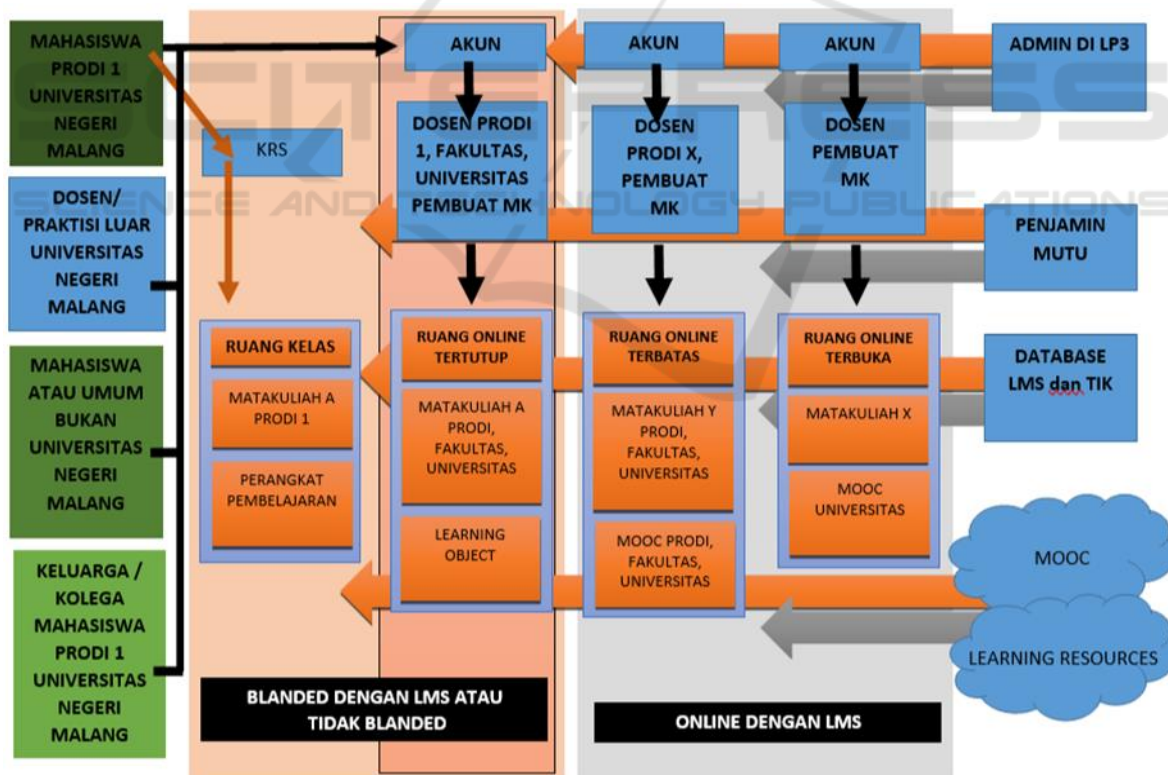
MAHASISWA PRODI 1 UNIVERSITAS NEGERI MALANG

DOSEN/ PRAKTISI LUAR UNIVERSITAS NEGERI MALANG

MAHASISWA ATAU UMUM BUKAN UNIVERSITAS NEGERI MALANG

KELUARGA / KOLEGA MAHASISWA PRODI 1 UNIVERSITAS NEGERI MALANG

KRS

AKUN

AKUN

AKUN

ADMIN DI LP3

DOSEN PRODI 1, FAKULTAS, UNIVERSITAS PEMBUAT MK

DOSEN PRODI X, PEMBUAT MK

DOSEN PEMBUAT MK

PENJAMIN MUTU

RUANG KELAS

MATAKULIAH A PRODI 1

PERANGKAT PEMBELAJARAN

RUANG ONLINE TERTUTUP

MATAKULIAH A PRODI, FAKULTAS, UNIVERSITAS

LEARNING OBJECT

RUANG ONLINE TERBATAS

MATAKULIAH Y PRODI, FAKULTAS, UNIVERSITAS

MOOC PRODI, FAKULTAS, UNIVERSITAS

RUANG ONLINE TERBUKA

MATAKULIAH X

MOOC UNIVERSITAS

DATABASE LMS dan TIK

MOOC

LEARNING RESOURCES

BLANDED DENGAN LMS ATAU TIDAK BLANDED

ONLINE DENGAN LMS

SCITEPRESS SCIENCE AND TECHNOLOGY PUBLICATIONS